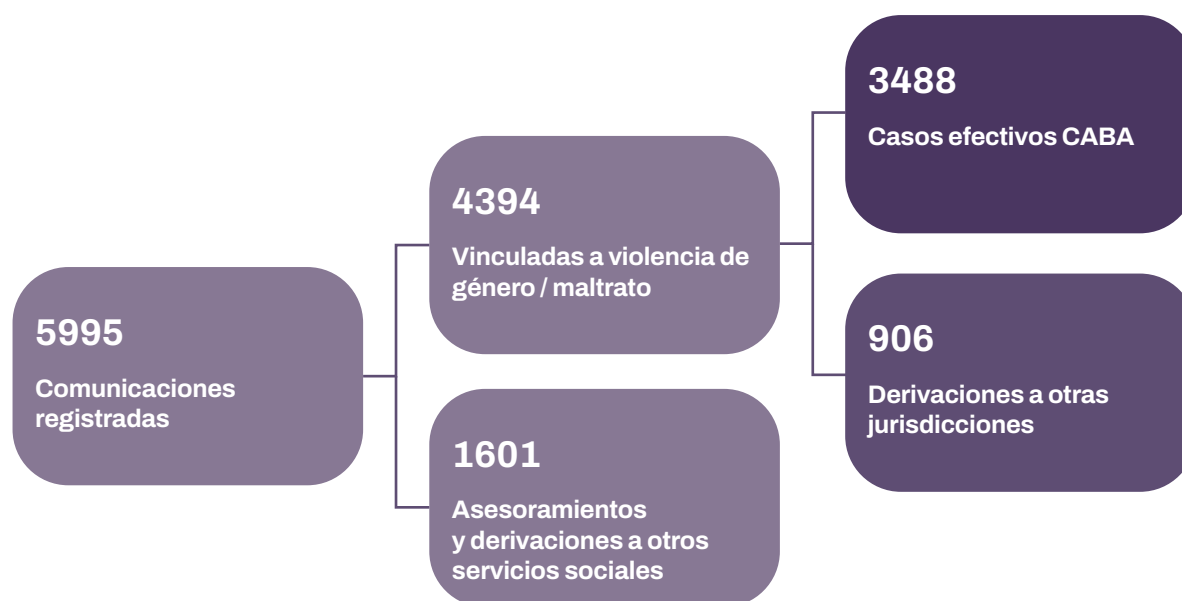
5995

Comunicaciones registradas

4394

Vinculadas a violencia de género / maltrato

1601

Asesoramientos y derivaciones a otros servicios sociales

3488

Casos efectivos CABA

906

Derivaciones a otras jurisdicciones